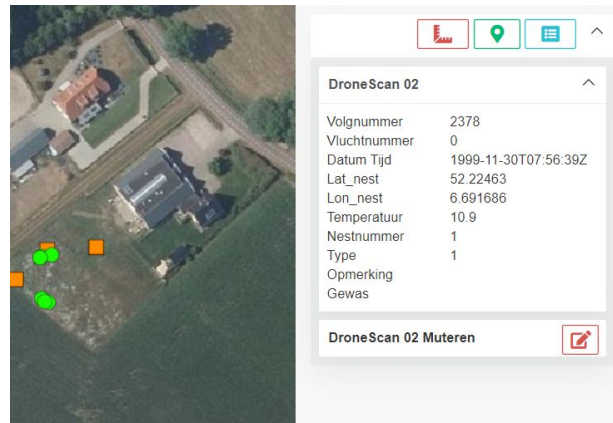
DroneScan 02

| | |
|---|---|
| Volgnummer | 2378 |
| Vluchtnummer | 0 |
| Datum Tijd | 1999-11-30T07:56:39Z |
| Lat_nest | 52.22463 |
| Lon_nest | 6.691686 |
| Temperatuur | 10.9 |
| Nestnummer | 1 |
| Type | 1 |
| Opmerking | |
| Gewas | |

DroneScan 02 Muteren